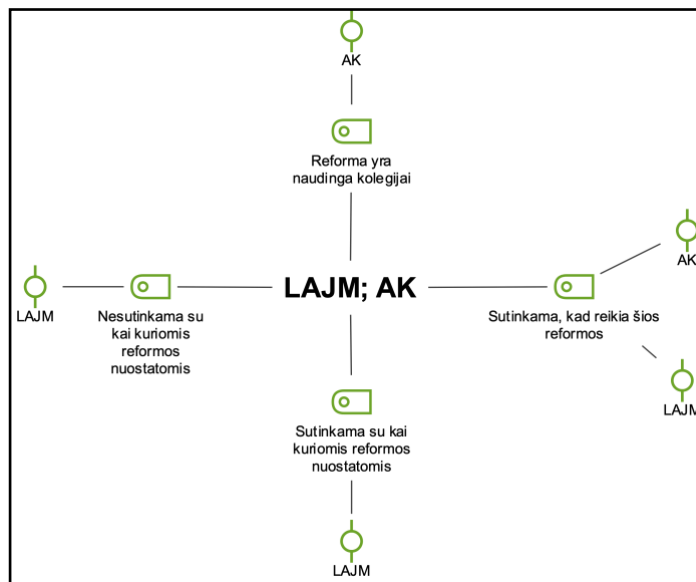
AK

Reforma yra naudinga kolegijai

LAJM

Nesutinkama su kai kuriomis reformos nuostatomis

LAJM; AK

Sutinkama, kad reikia šios reformos

AK

LAJM

Sutinkama su kai kuriomis reformos nuostatomis

LAJM